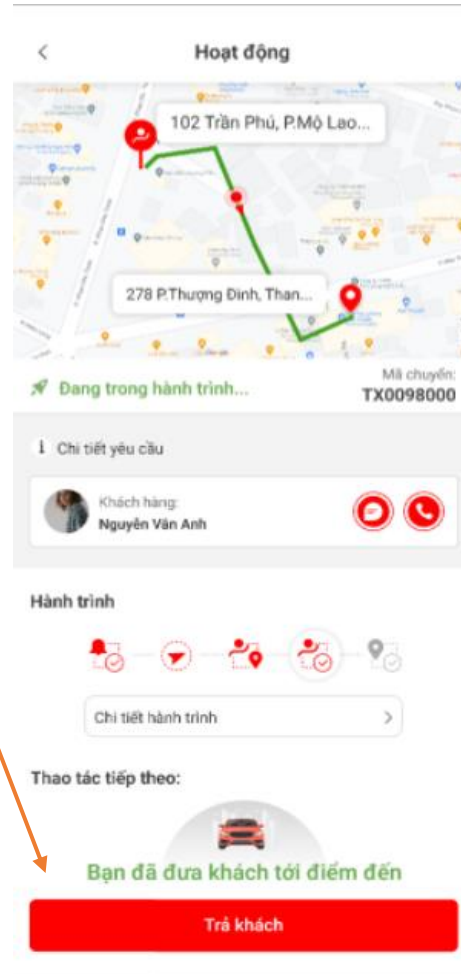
<

Hoạt động

102 Trần Phú, P.Mộ Lao...

278 P.Thượng Đình, Than...

Đang trong hành trình...

Mã chuyến:
TX0098000

Chi tiết yêu cầu

Khách hàng:
Nguyễn Văn Anh

Hành trình

Chi tiết hành trình

Thao tác tiếp theo:

Bạn đã đưa khách tới điểm đến

Trả khách